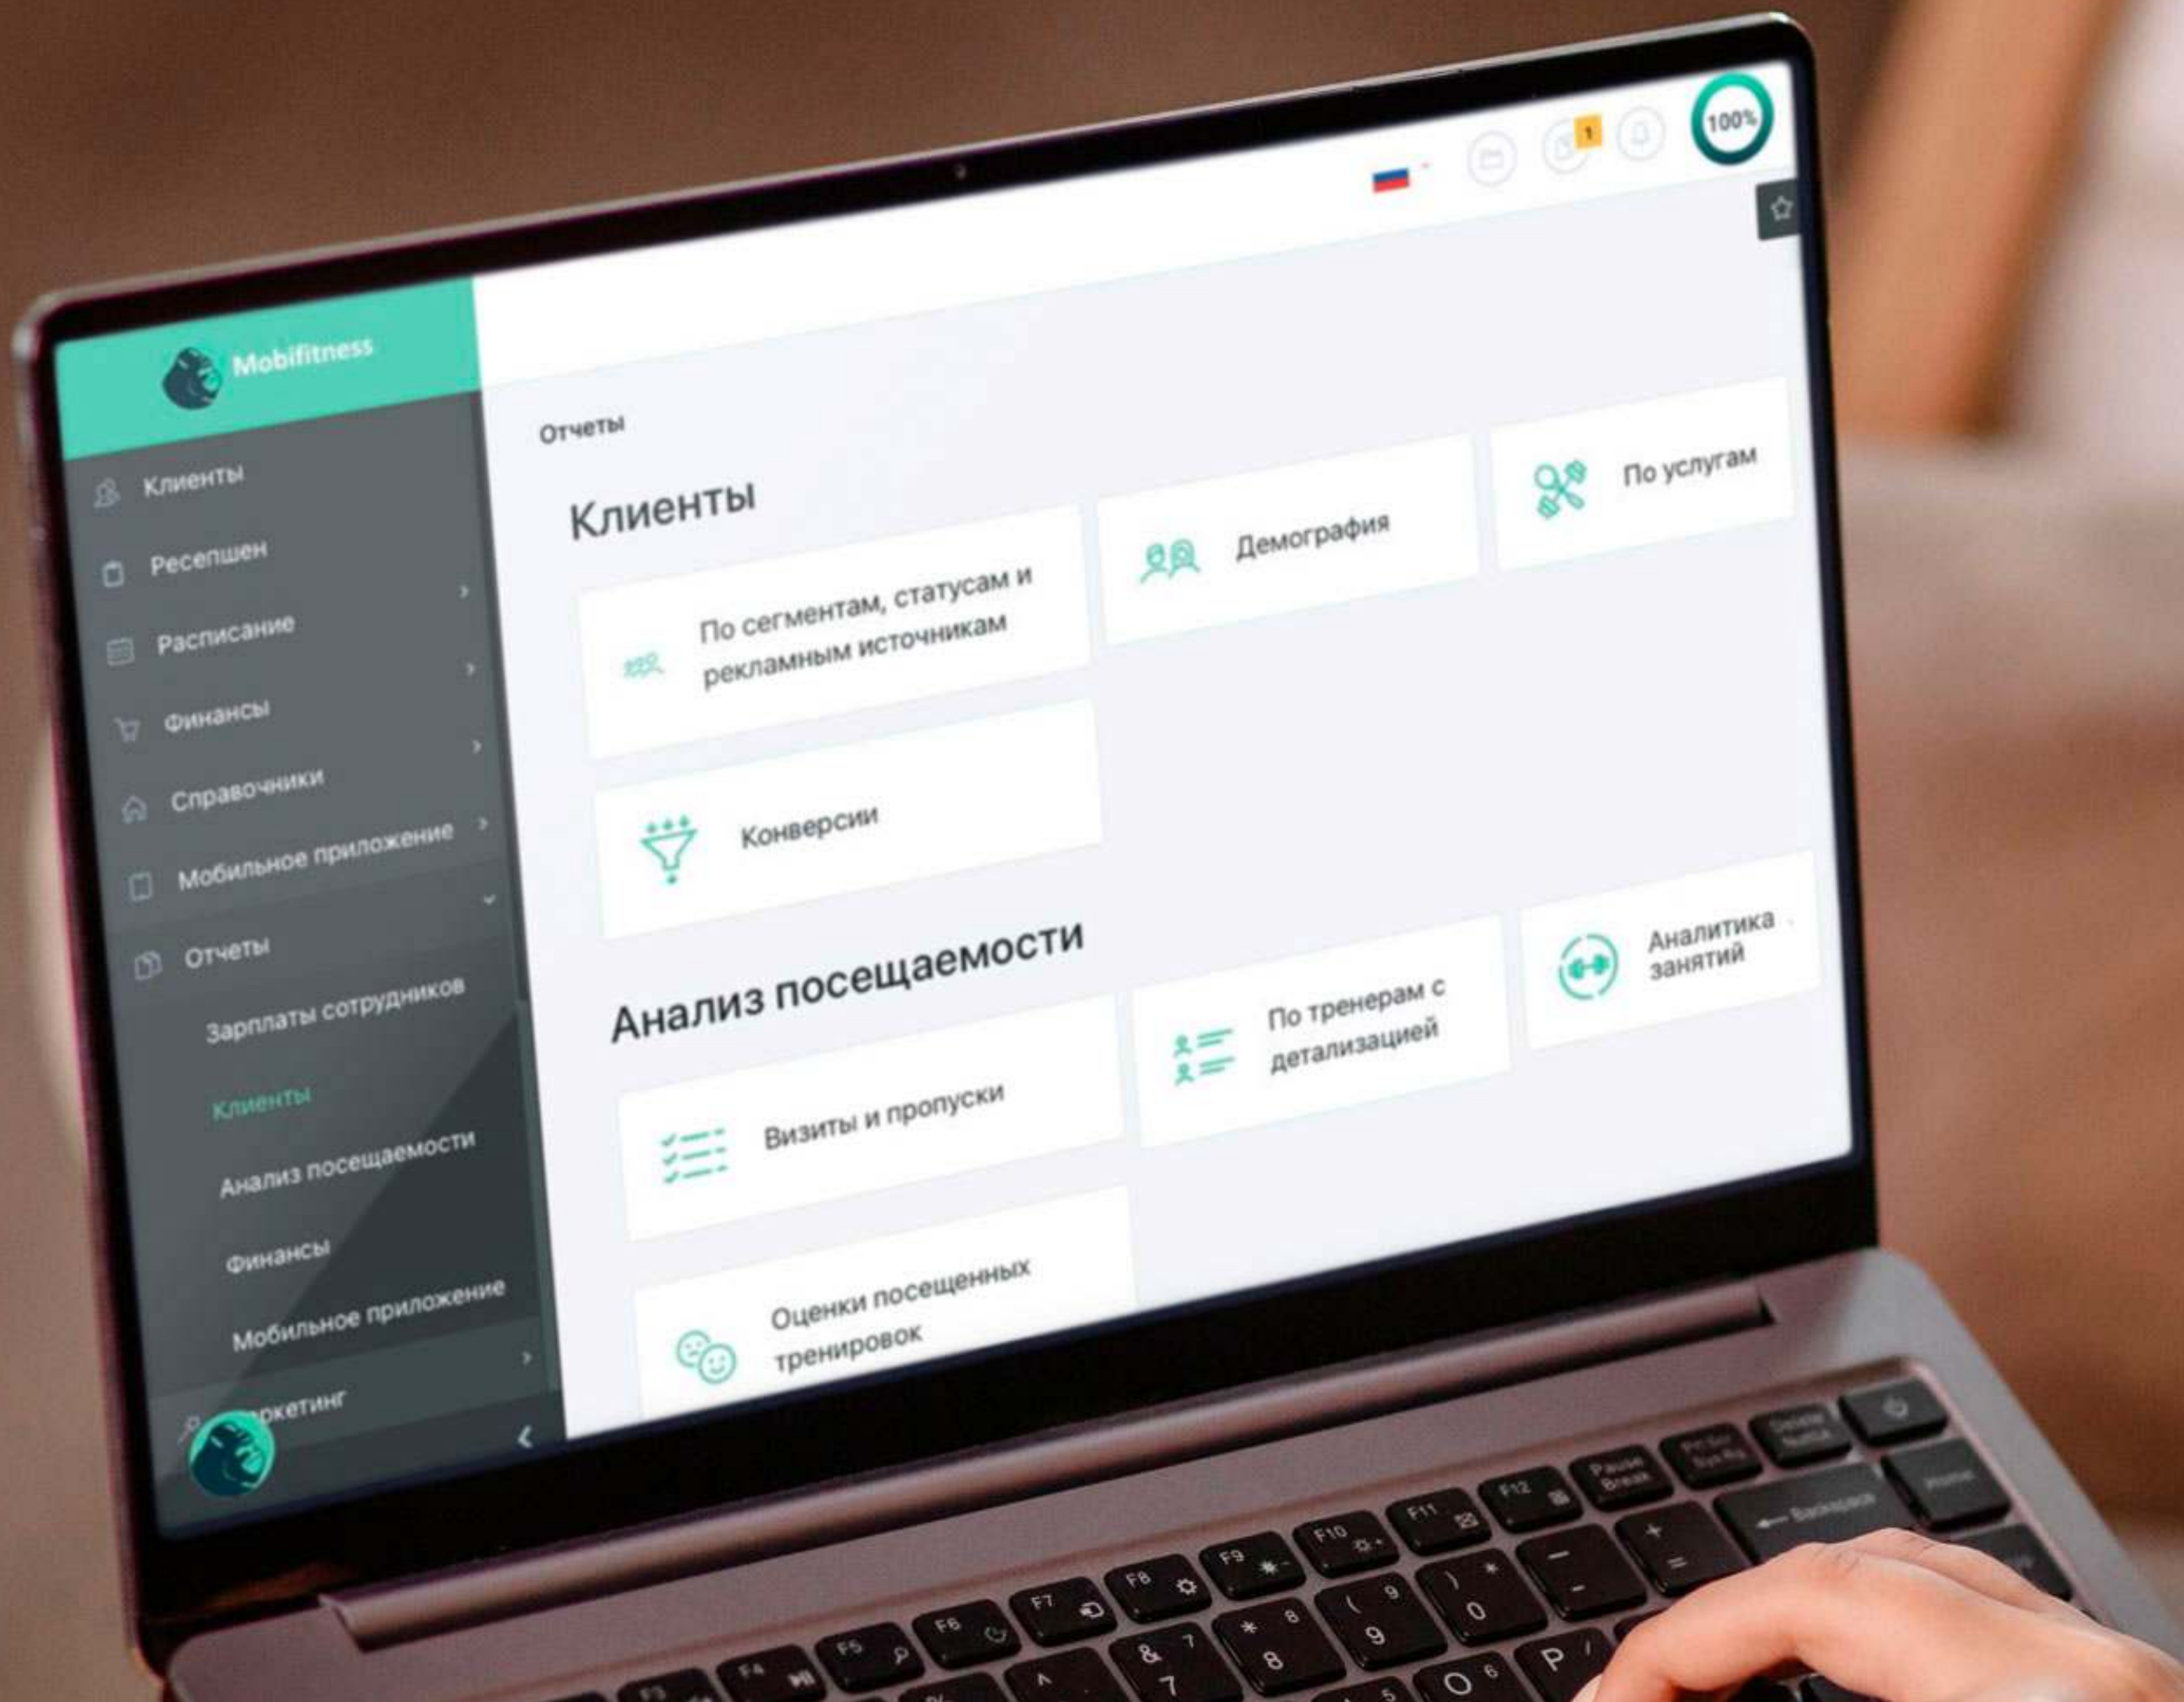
Mobifitness

Клиенты
Ресепшен
Расписание
Финансы
Справочники
Мобильное приложение
Отчеты
Зарплаты сотрудников
Клиенты
Анализ посещаемости
Финансы
Мобильное приложение
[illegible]ркетинг

1
100%

Отчеты

Клиенты

По сегментам, статусам и рекламным источникам

Демография

По услугам

Конверсии

Анализ посещаемости

Визиты и пропуски

По тренерам с детализацией

Аналитика занятий

Оценки посещенных тренировок